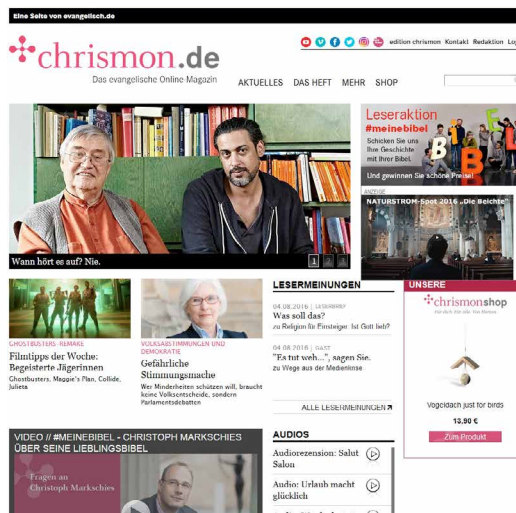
Eine Seite von evangelisch.de

chrismon.de
Das evangelische Online Magazin

edition chrismon Kontakt Redaktion Lo

AKTUELLES DAS HEFT MEHR SHOP

Wann hört es auf? Nie.

1 2 3

Leseraktion
#meinebibel
Schicken Sie uns Ihre Geschichte mit Ihrer Bibel.
Und gewinnen Sie schöne Preise!

ANZEIGE
NATURSTROM-Spot 2016 „Die Beichte"

GHOSTBUSTERS, REMAKE
Filmtipps der Woche: Begeisterte Jägerinnen
Ghostbusters, Maggie's Plan, Collide, Julieta

VOLKSABSTIMMUNGEN UND DEMOKRATIE
Gefährliche Stimmungsmache
Wer Minderheiten schützen will, braucht keine Volksentscheide, sondern Parlamentsdebatten

LESERMEINUNGEN
04.08.2016 | LESERBERY
Was soll das?
zu Religion für Einsteiger: Ist Gott lieb?

04.08.2016 | GAST
"Es tut weh...", sagen Sie.
zu Wege aus der Medienkrise

ALLE LESERMEINUNGEN

UNSERE
chrismonshop
Vogeldach just for birds
13,90 €
Zum Produkt

VIDEO // #MEINEBIBEL - CHRISTOPH MARKSCHIES ÜBER SEINE LIEBLINGSBIBEL
Fragen an Christoph Markschies

AUDIOS
Audiorezension: Salut Salon
Audio: Urlaub macht glücklich